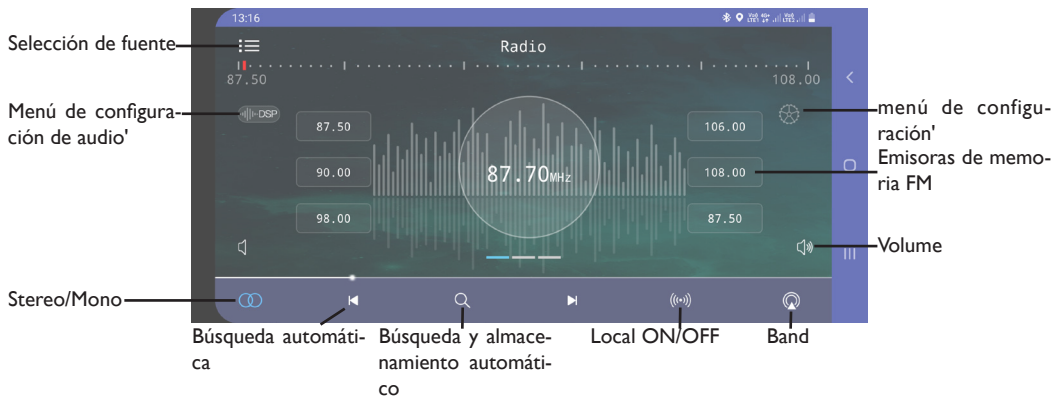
13:16

Selección de fuente

Radio

87.50

108.00

Menú de configuración de audio'

DSP

87.50

90.00

98.00

87.70MHz

106.00

108.00

87.50

menú de configuración'

Emisoras de memoria FM

Volume

Stereo/Mono

Búsqueda automática

Búsqueda y almacenamiento automático

Local ON/OFF

Band